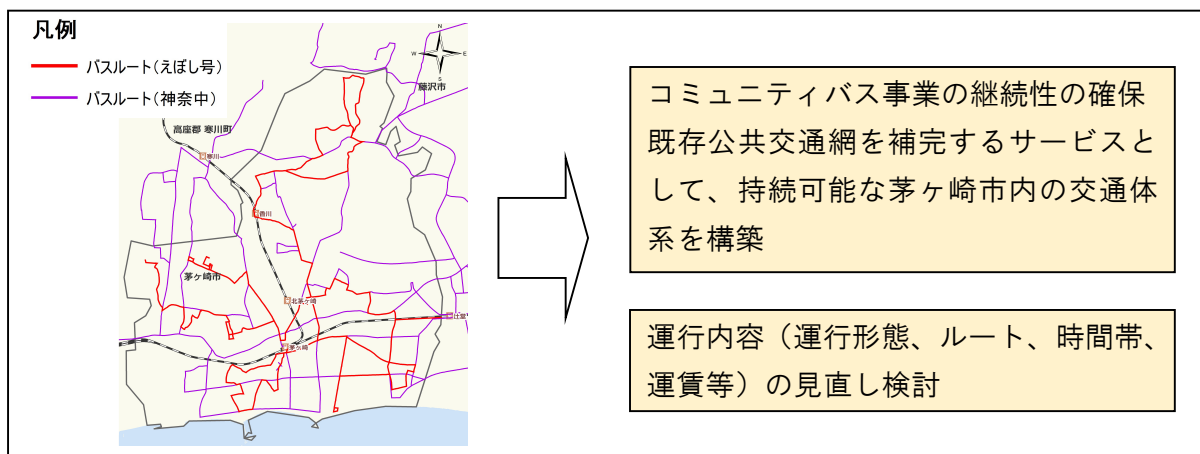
凡例

バスルート（えぼし号）

バスルート（神奈中）

N

S

W

E

藤沢市

高座郡 寒川町

寒川

香川

茅ヶ崎市

北茅ケ崎

茅ヶ崎

辻堂

コミュニティバス事業の継続性の確保
既存公共交通網を補完するサービスとして、持続可能な茅ヶ崎市内の交通体系を構築

運行内容（運行形態、ルート、時間帯、運賃等）の見直し検討